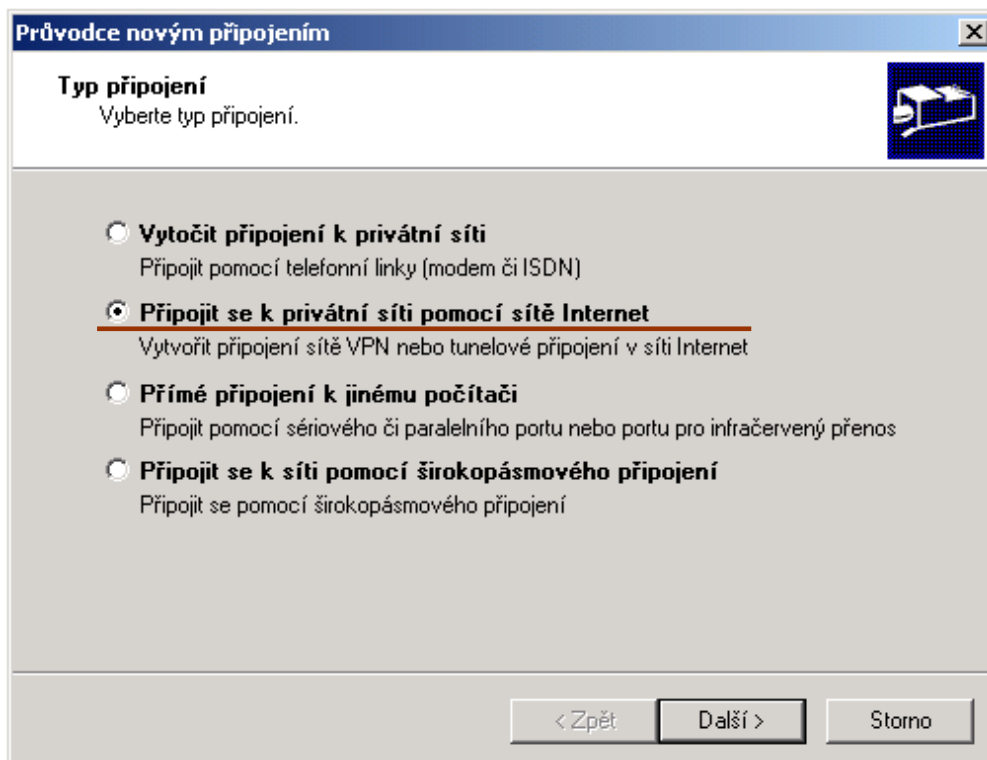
Průvodce novým připojením

Typ připojení
Vyberte typ připojení.

Vytočit připojení k privátní síti
Připojit pomocí telefonní linky (modem či ISDN)

Připojit se k privátní síti pomocí sítě Internet
Vytvořit připojení sítě VPN nebo tunelové připojení v síti Internet

Přímé připojení k jinému počítači
Připojit pomocí sériového či paralelního portu nebo portu pro infračervený přenos

Připojit se k síti pomocí širokopásmového připojení
Připojit se pomocí širokopásmového připojení

< Zpět
Další >
Storno